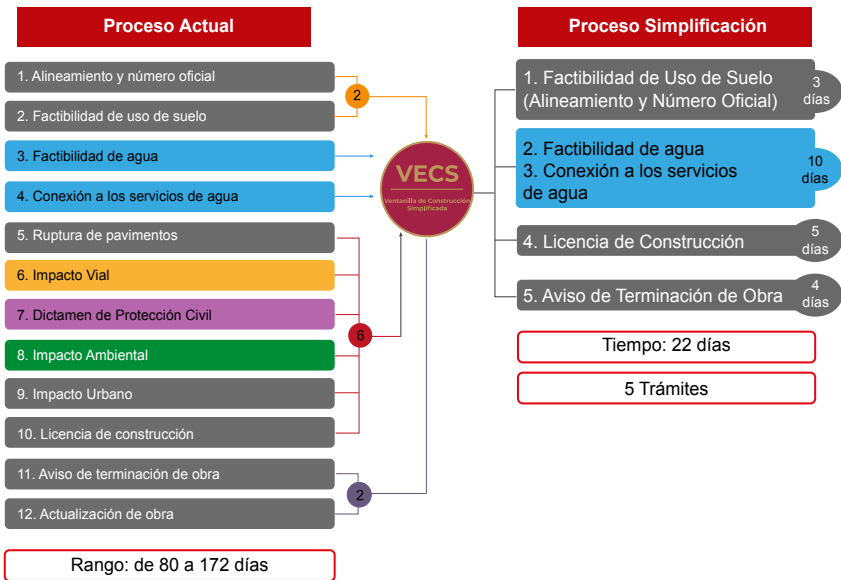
Proceso Actual

1. Alineamiento y número oficial

2. Factibilidad de uso de suelo

2

3. Factibilidad de agua

4. Conexión a los servicios de agua

5. Ruptura de pavimentos

6. Impacto Vial

7. Dictamen de Protección Civil

6

8. Impacto Ambiental

9. Impacto Urbano

10. Licencia de construcción

11. Aviso de terminación de obra

2

12. Actualización de obra

Rango: de 80 a 172 días

VECS
Ventanilla de Construcción Simplificada

Proceso Simplificación

1. Factibilidad de Uso de Suelo (Alineamiento y Número Oficial)
3 días

2. Factibilidad de agua
3. Conexión a los servicios de agua
10 días

4. Licencia de Construcción
5 días

5. Aviso de Terminación de Obra
4 días

Tiempo: 22 días

5 Trámites